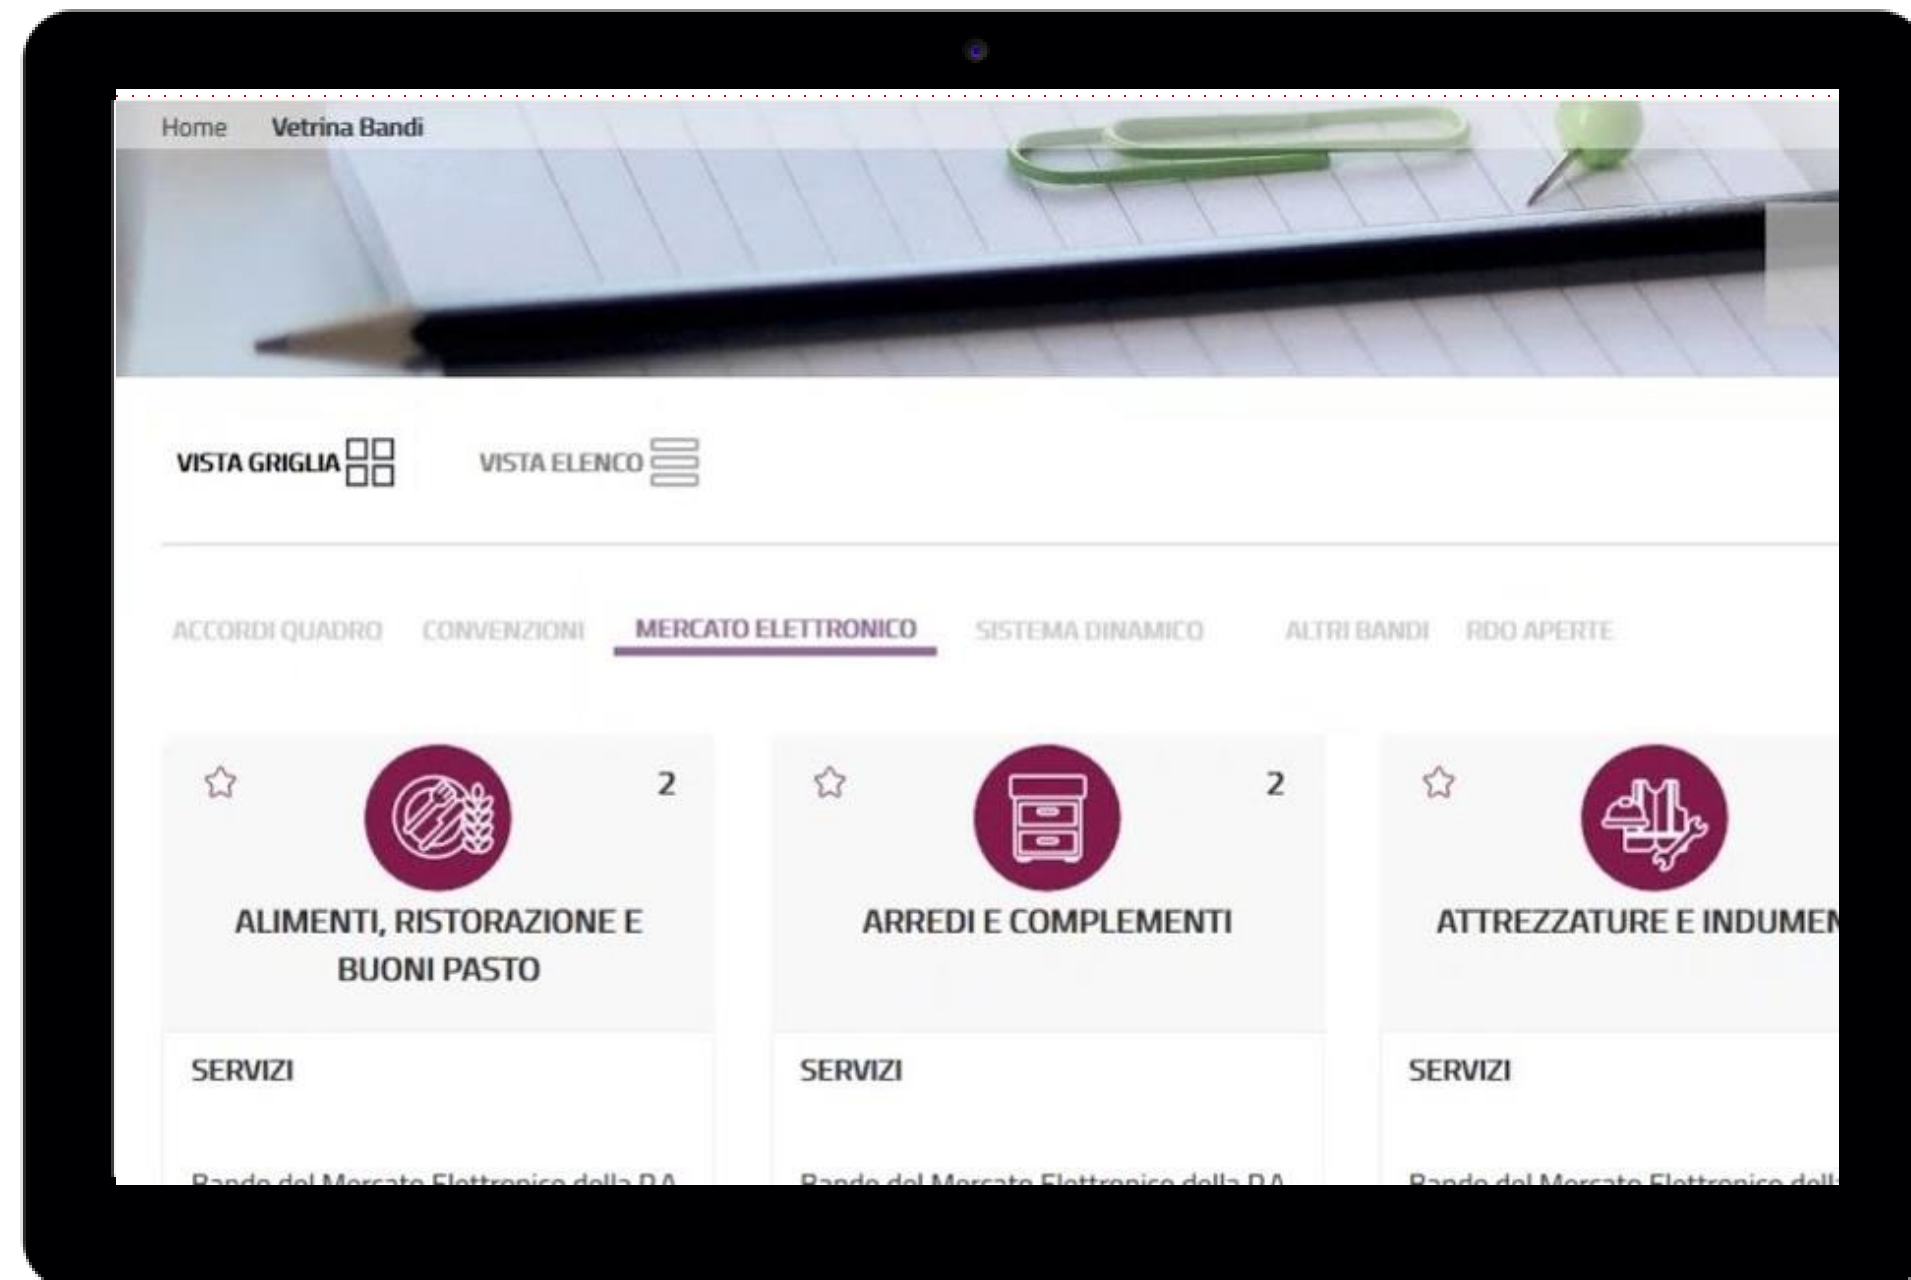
Home Vetrina Bandi

VISTA GRIGLIA VISTA ELENCO

ACCORDI QUADRO CONVENZIONI MERCATO ELETTRONICO SISTEMA DINAMICO ALTRI BANDI RDO APERTE

2
ALIMENTI, RISTORAZIONE E BUONI PASTO
SERVIZI
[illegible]

2
ARREDI E COMPLEMENTI
SERVIZI
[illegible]

ATTREZZATURE E INDUMEN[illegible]
SERVIZI
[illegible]